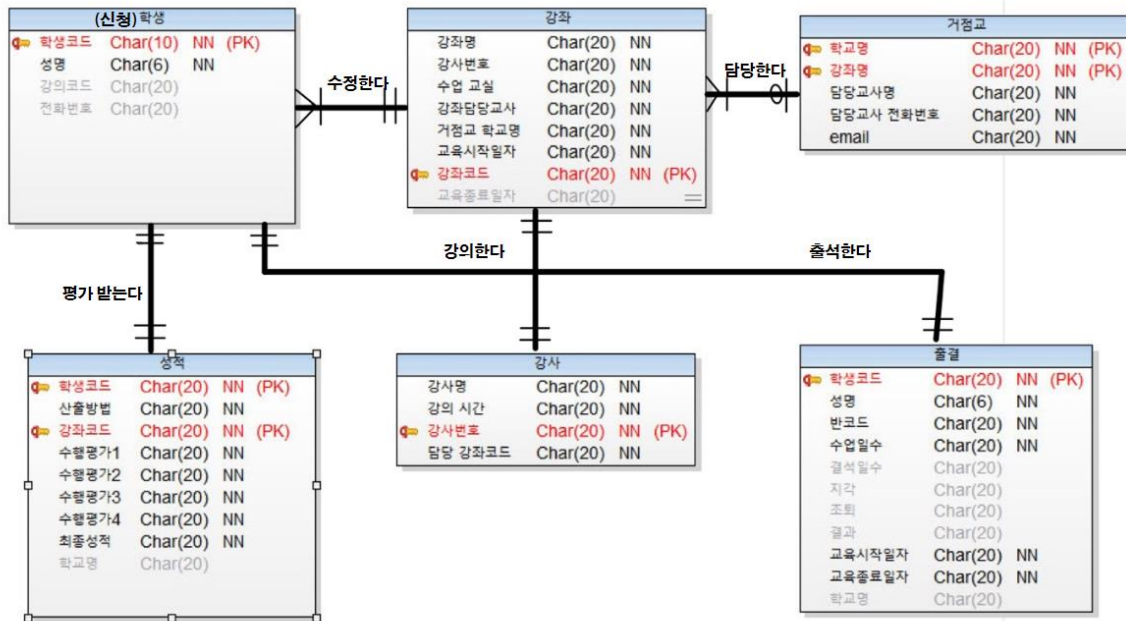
(신청) 학생

| | | | |
|---|---|---|---|
| 학생코드 | Char(10) | NN | (PK) |
| 성명 | Char(6) | NN | |
| 강의코드 | Char(20) | | |
| 전화번호 | Char(20) | | |

수정한다

강좌

| | | | |
|---|---|---|---|
| 강좌명 | Char(20) | NN | |
| 강사번호 | Char(20) | NN | |
| 수업 교실 | Char(20) | NN | |
| 강좌담당교사 | Char(20) | NN | |
| 거점교 학교명 | Char(20) | NN | |
| 교육시작일자 | Char(20) | NN | |
| 강좌코드 | Char(20) | NN | (PK) |
| 교육종료일자 | Char(20) | | |

담당한다

거점교

| | | | |
|---|---|---|---|
| 학교명 | Char(20) | NN | (PK) |
| 강좌명 | Char(20) | NN | (PK) |
| 담당교사명 | Char(20) | NN | |
| 담당교사 전화번호 | Char(20) | NN | |
| email | Char(20) | NN | |

강의한다

출석한다

평가 받는다

성적

| | | | |
|---|---|---|---|
| 학생코드 | Char(20) | NN | (PK) |
| 산출방법 | Char(20) | NN | |
| 강좌코드 | Char(20) | NN | (PK) |
| 수행평가1 | Char(20) | NN | |
| 수행평가2 | Char(20) | NN | |
| 수행평가3 | Char(20) | NN | |
| 수행평가4 | Char(20) | NN | |
| 최종성적 | Char(20) | NN | |
| 학교명 | Char(20) | | |

강사

| | | | |
|---|---|---|---|
| 강사명 | Char(20) | NN | |
| 강의 시간 | Char(20) | NN | |
| 강사번호 | Char(20) | NN | (PK) |
| 담당 강좌코드 | Char(20) | NN | |

출결

| | | | |
|---|---|---|---|
| 학생코드 | Char(20) | NN | (PK) |
| 성명 | Char(6) | NN | |
| 반코드 | Char(20) | NN | |
| 수업일수 | Char(20) | NN | |
| 결석일수 | Char(20) | | |
| 지각 | Char(20) | | |
| 조퇴 | Char(20) | | |
| 결과 | Char(20) | | |
| 교육시작일자 | Char(20) | NN | |
| 교육종료일자 | Char(20) | NN | |
| 학교명 | Char(20) | | |